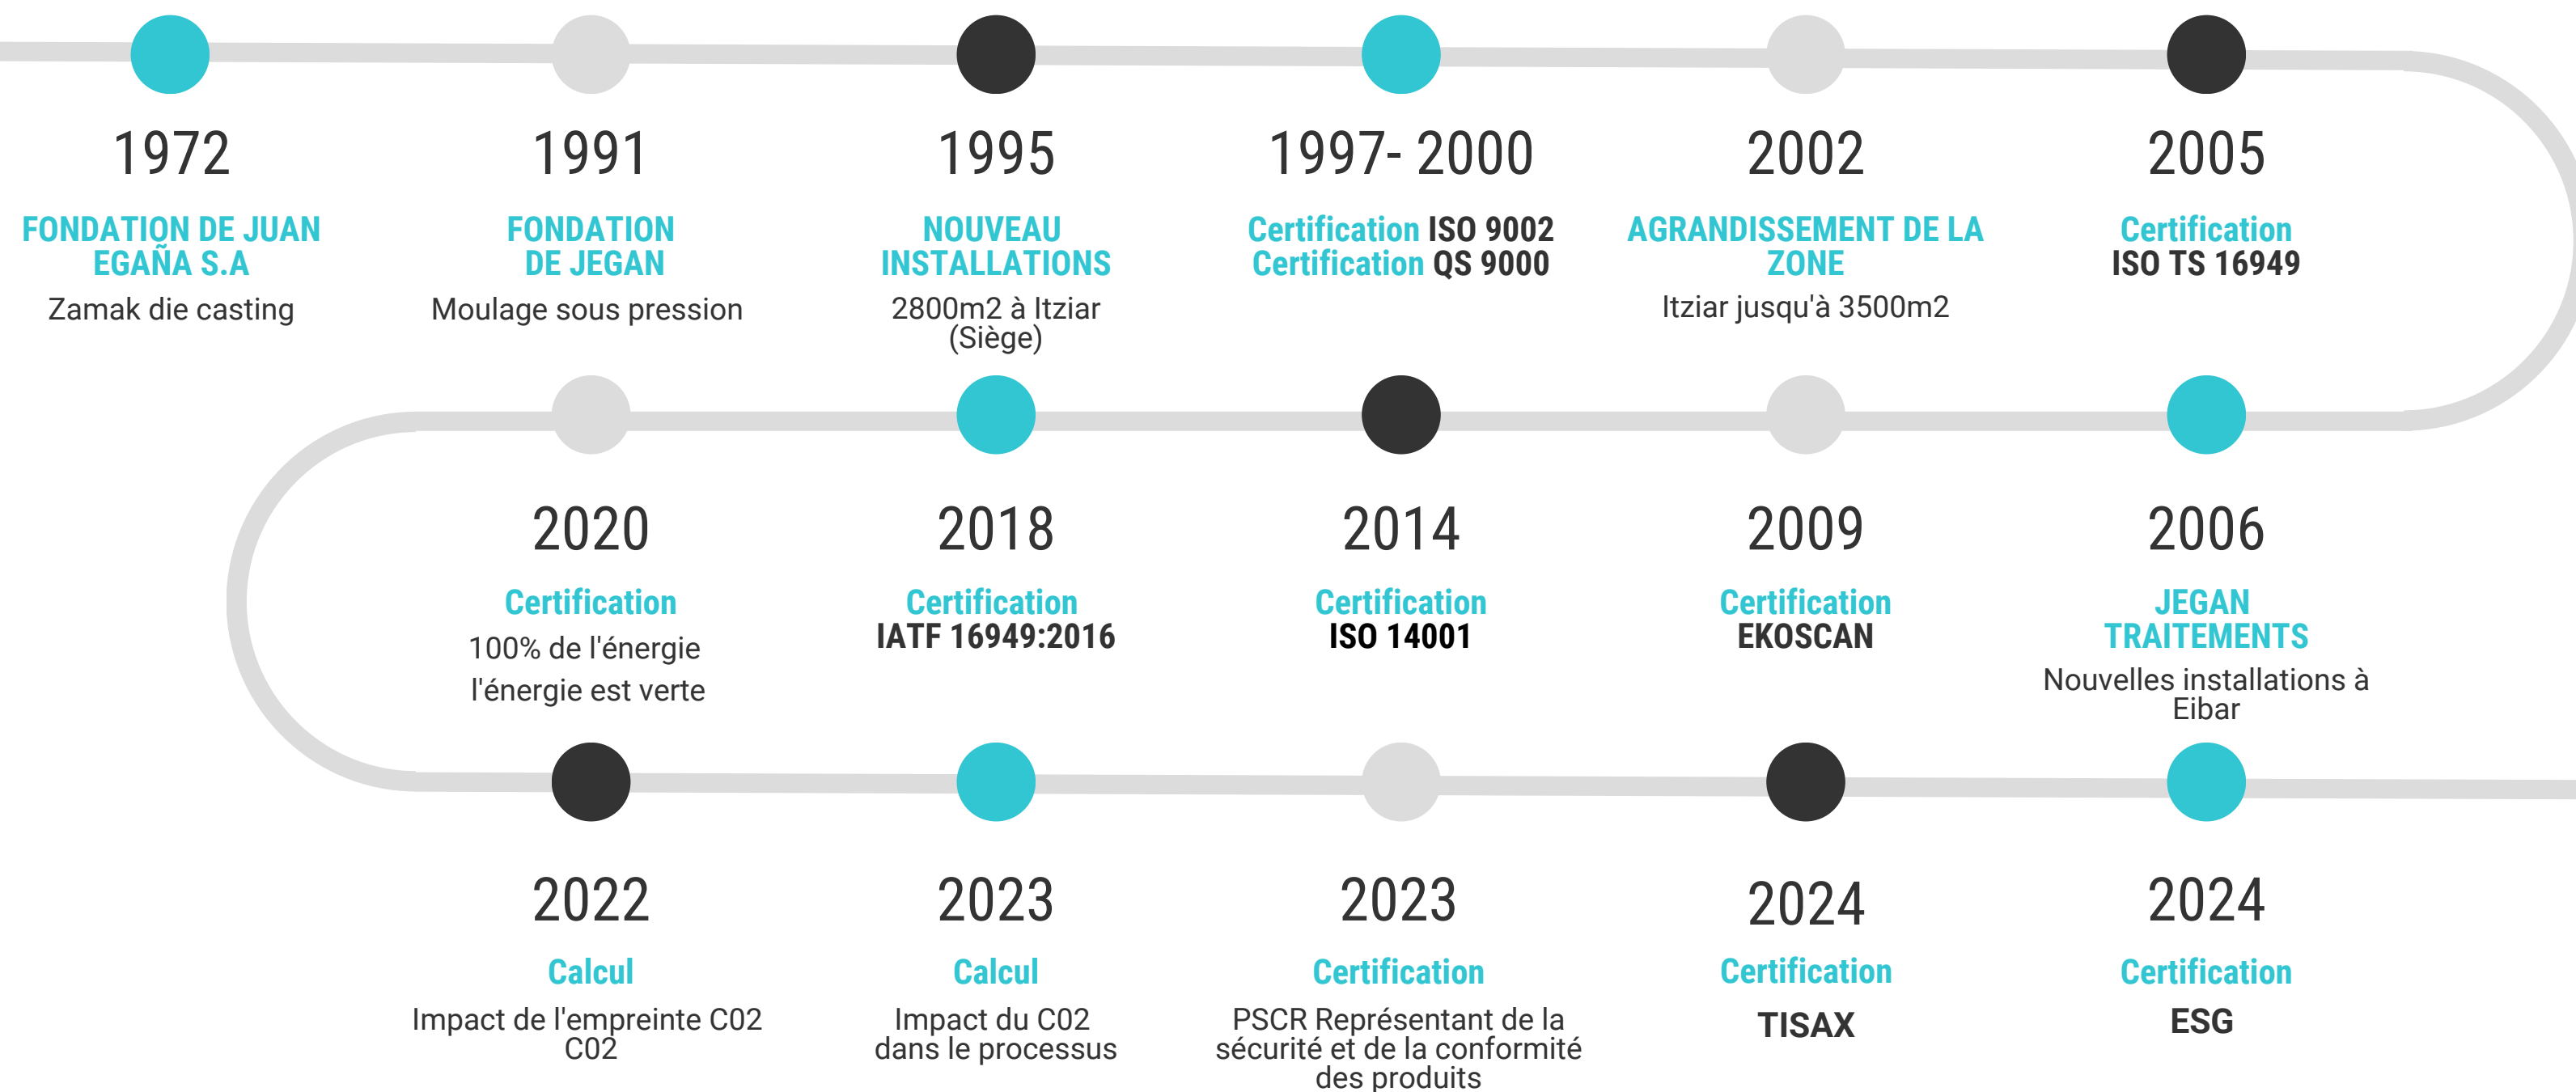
1972
FONDATION DE JUAN EGAÑA S.A
Zamak die casting

1991
FONDATION DE JEGAN
Moulage sous pression

1995
NOUVEAU INSTALLATIONS
2800m2 à Itziar (Siège)

1997- 2000
Certification ISO 9002
Certification QS 9000

2002
AGRANDISSEMENT DE LA ZONE
Itziar jusqu'à 3500m2

2005
Certification
ISO TS 16949

2020
Certification
100% de l'énergie
l'énergie est verte

2018
Certification
IATF 16949:2016

2014
Certification
ISO 14001

2009
Certification
EKOSCAN

2006
JEGAN TRAITEMENTS
Nouvelles installations à Eibar

2022
Calcul
Impact de l'empreinte C02 C02

2023
Calcul
Impact du C02 dans le processus

2023
Certification
PSCR Représentant de la sécurité et de la conformité des produits

2024
Certification
TISAX

2024
Certification
ESG